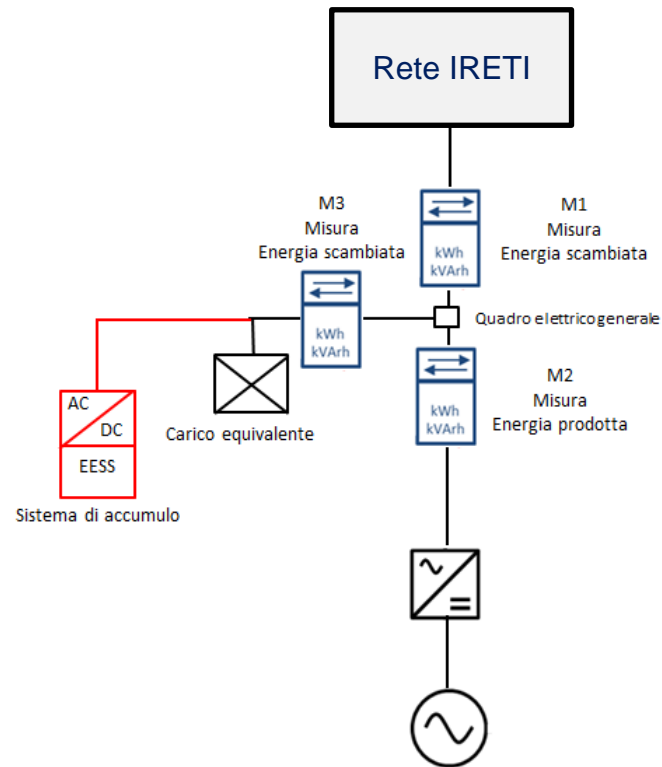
Rete IRETI

M3
Misura
Energia scambiata

kWh
kVArh

M1
Misura
Energia scambiata

kWh
kVArh

Quadro elettrico generale

M2
Misura
Energia prodotta

kWh
kVArh

AC
DC
EESS

Sistema di accumulo

Carico equivalente